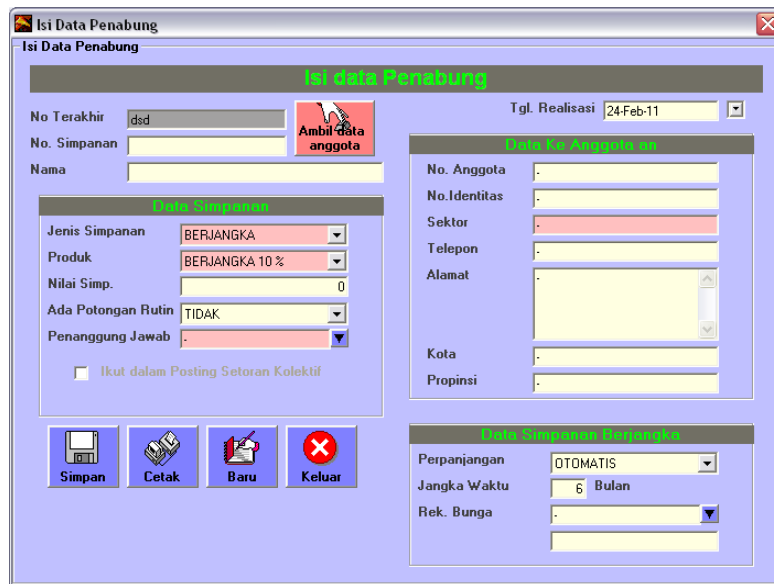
Isi Data Penabung

Isi Data Penabung

Isi data Penabung

No Terakhir dsd

No. Simpanan

Nama

Ambil data anggota

Tgl. Realisasi 24-Feb-11

Data Ke Anggota an

No. Anggota .

No.Identitas .

Sektor

Telepon .

Alamat .

Kota .

Propinsi .

Data Simpanan

Jenis Simpanan BERJANGKA

Produk BERJANGKA 10 %

Nilai Simp. 0

Ada Potongan Rutin TIDAK

Penanggung Jawab .

Ikut dalam Posting Setoran Kolektif

Simpan

Cetak

Baru

Keluar

Data Simpanan Berjangka

Perpanjangan OTOMATIS

Jangka Waktu 6 Bulan

Rek. Bunga .